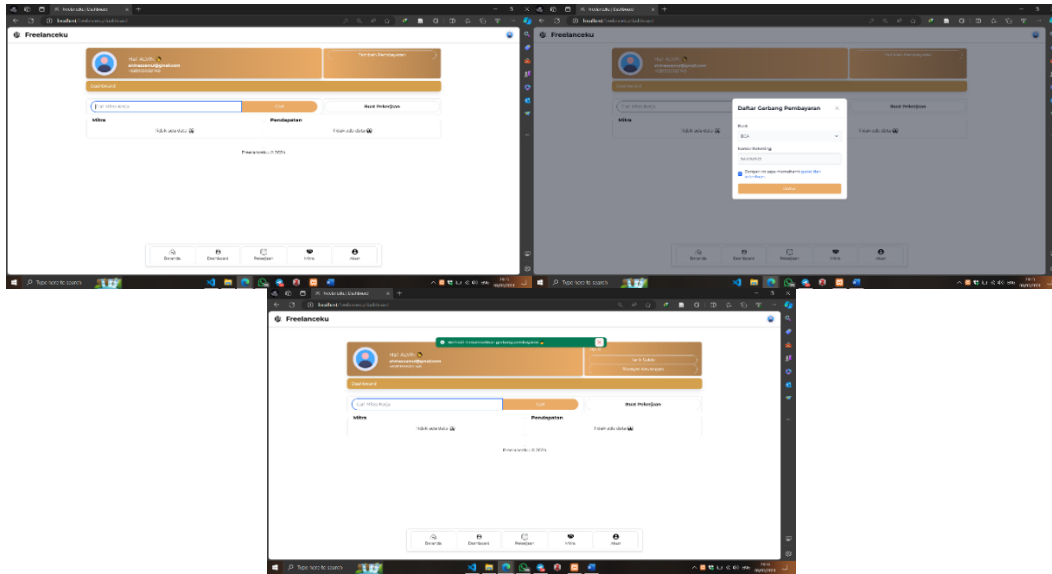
Freelanceku

Tambah Pembayaran

Dashboard

Cari Mitra kerja

Cari

Buat Pekerjaan

Mitra

Pendapatan

Tidak ada data

Tidak ada data

Freelanceku © 2024

Beranda

Dashboard

Pekerjaan

Mitra

Akun

Type here to search

Freelanceku

Daftar Gerbang Pembayaran

Bank

BCA

Nomor Rekening

Dengan ini saya menyetujui syarat dan ketentuan

Simpan

Beranda

Dashboard

Pekerjaan

Mitra

Akun

Type here to search

Freelanceku

Berhasil menambahkan gerbang pembayaran

Dashboard

Cari Mitra kerja

Cari

Buat Pekerjaan

Mitra

Pendapatan

Tidak ada data

Tidak ada data

Freelanceku © 2024

Beranda

Dashboard

Pekerjaan

Mitra

Akun

Type here to search